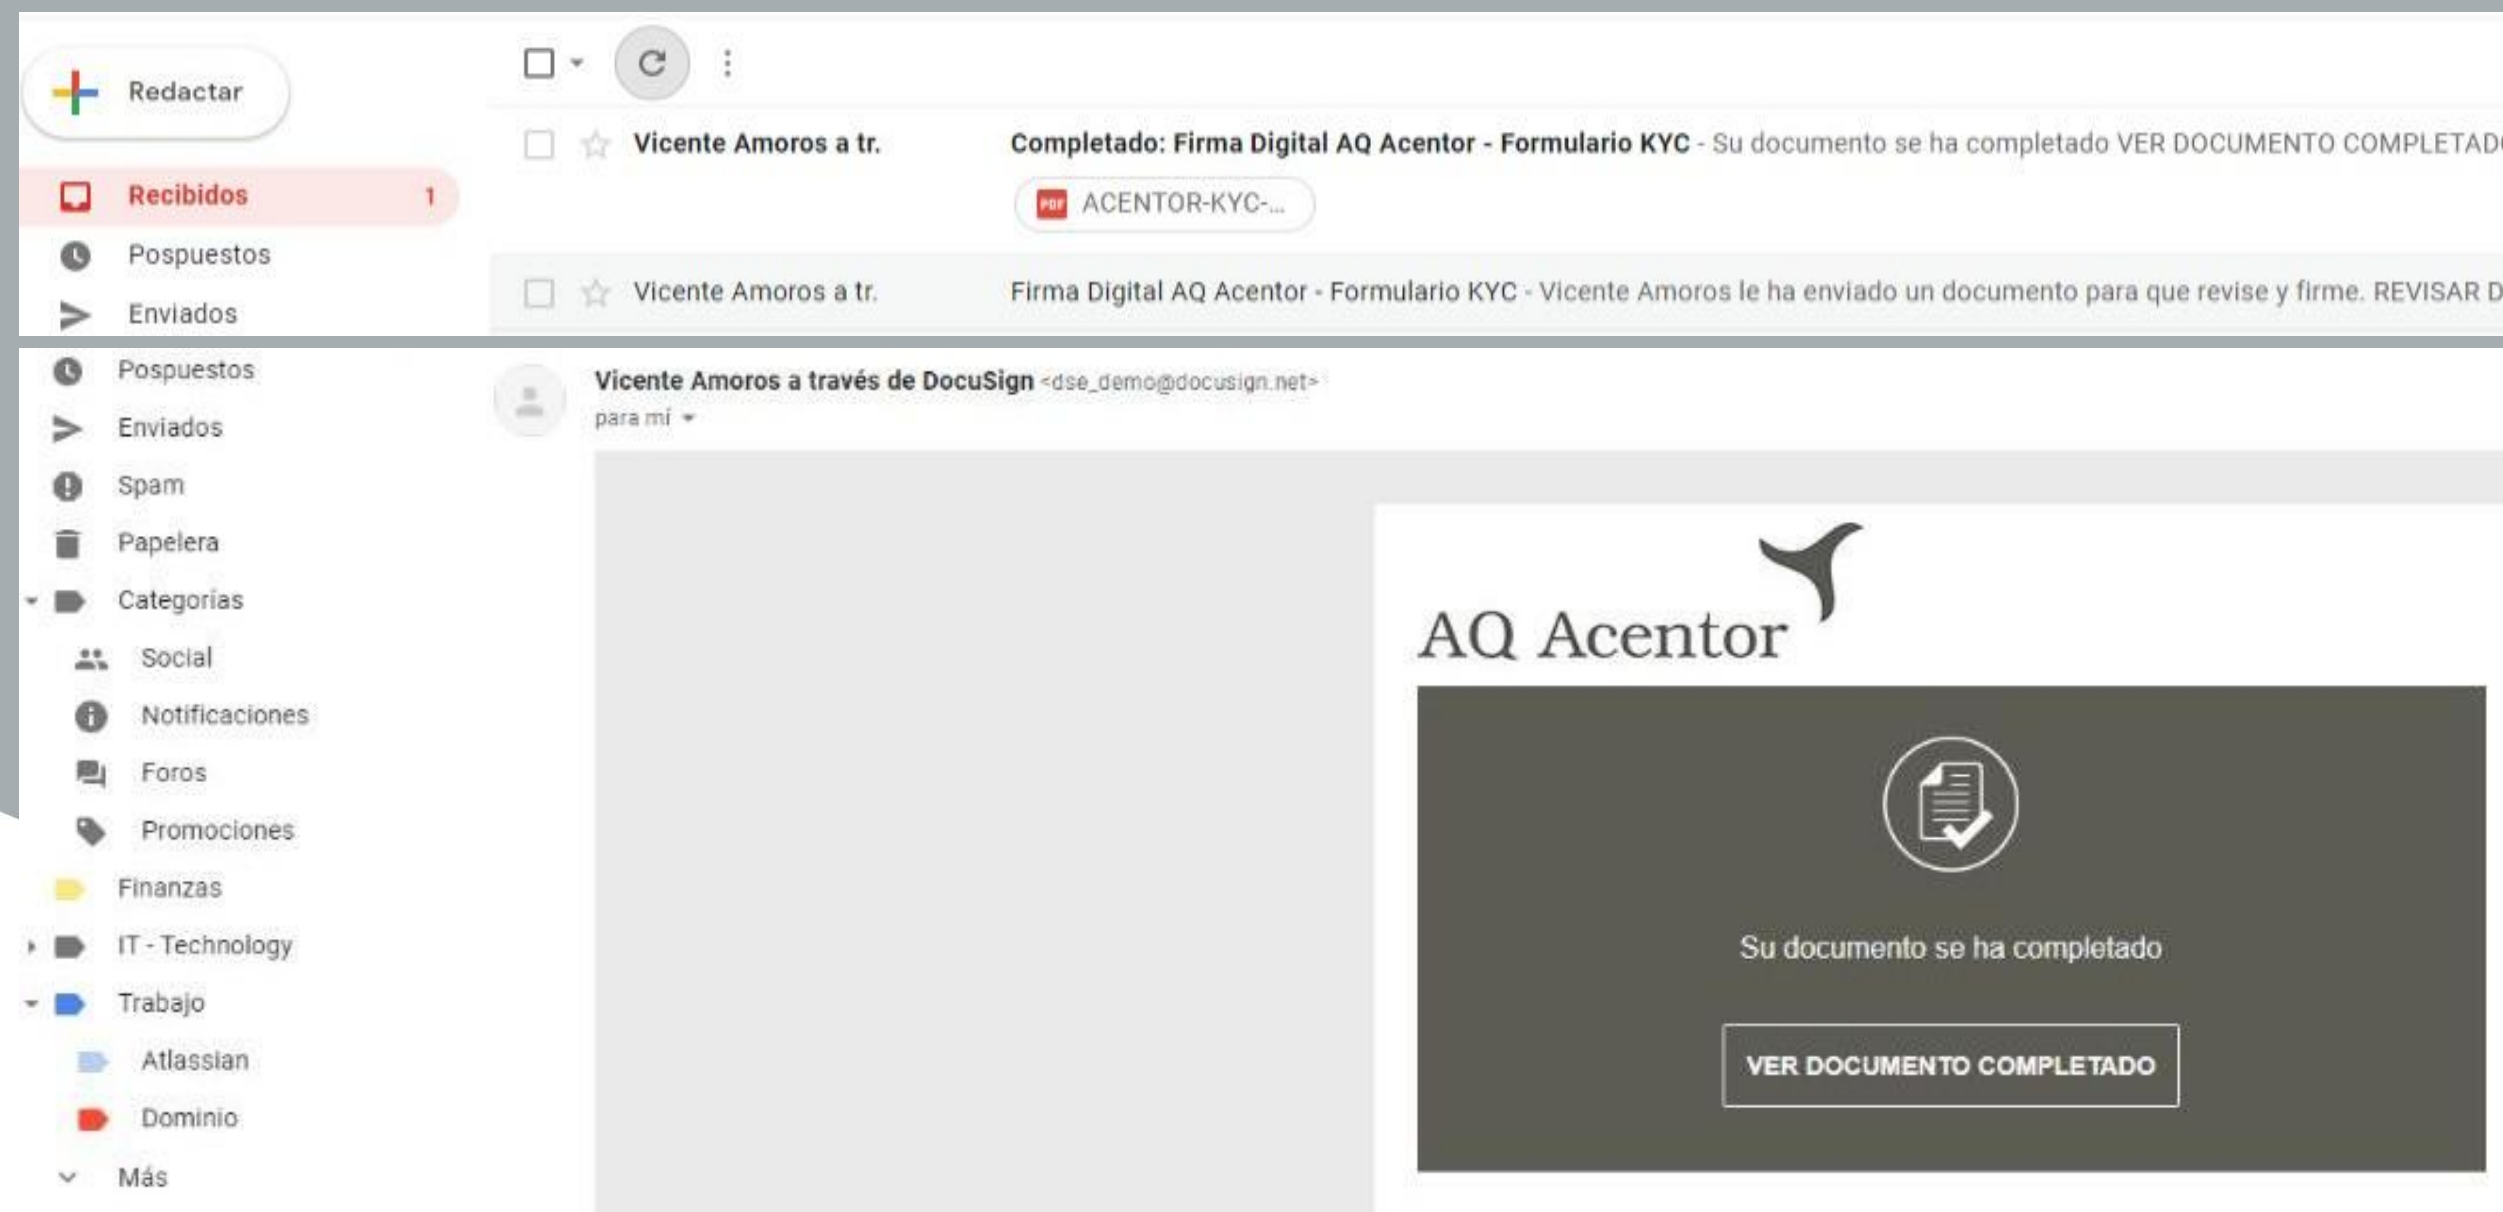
Redactar

Recibidos 1

Pospuestos

Enviados

Vicente Amoros a tr.

Completado: Firma Digital AQ Acentor - Formulario KYC - Su documento se ha completado VER DOCUMENTO COMPLETAD

ACENTOR-KYC-...

Vicente Amoros a tr.

Firma Digital AQ Acentor - Formulario KYC - Vicente Amoros le ha enviado un documento para que revise y firme. REVISAR D

Pospuestos

Enviados

Spam

Papelera

Categorías

Social

Notificaciones

Foros

Promociones

Finanzas

IT - Technology

Trabajo

Atlassian

Dominio

Más

Vicente Amoros a través de DocuSign <dse_demo@docusign.net>

para mí

AQ Acentor

Su documento se ha completado

VER DOCUMENTO COMPLETADO